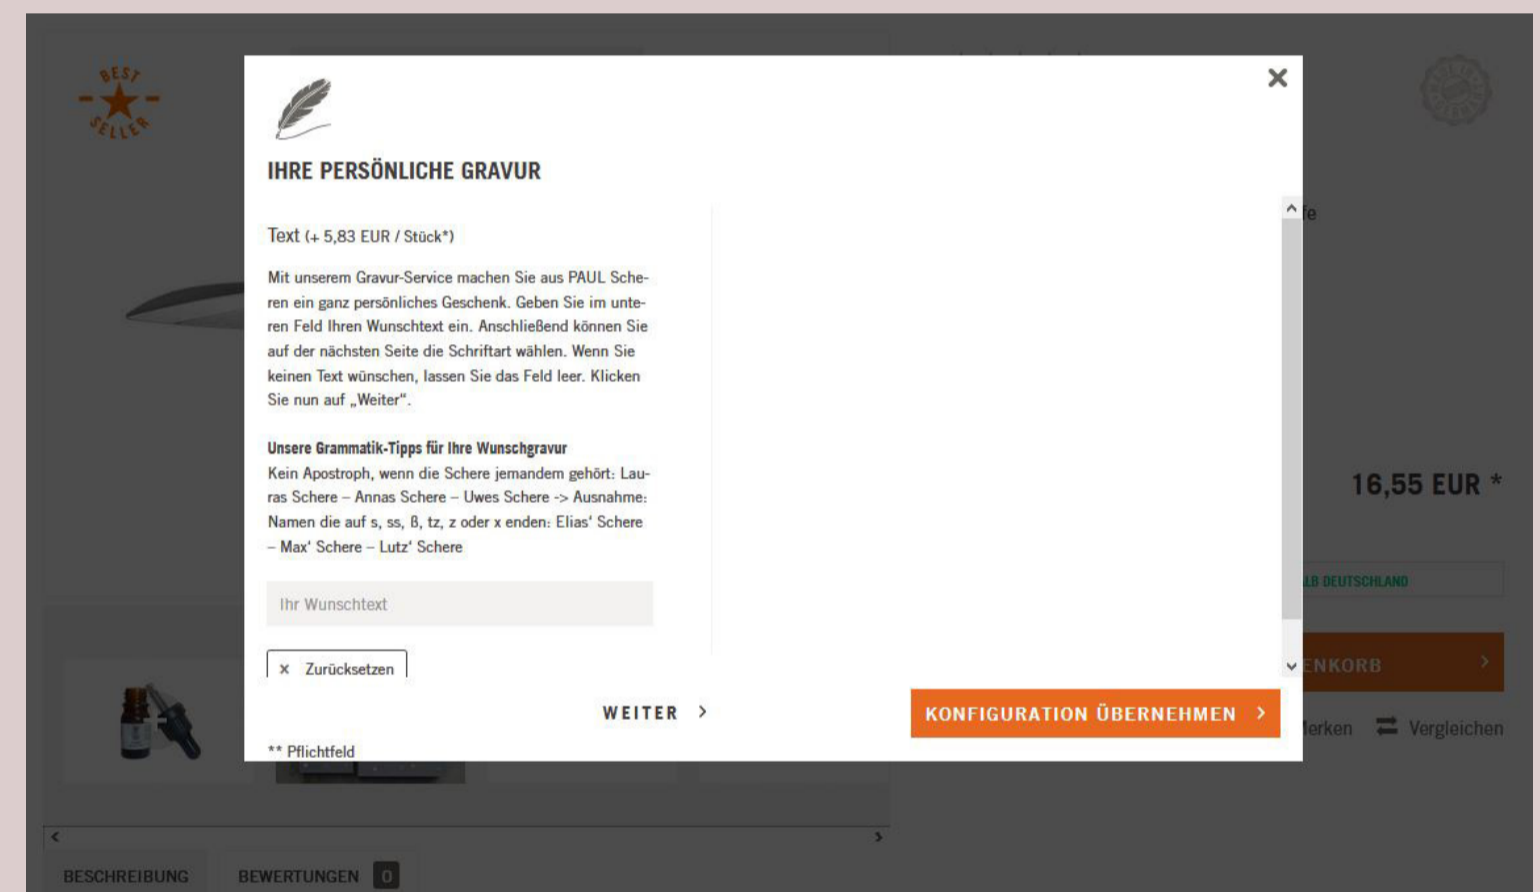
BEST SELLER

×

IHRE PERSÖNLICHE GRAVUR

Text (+ 5,83 EUR / Stück*)

Mit unserem Gravur-Service machen Sie aus PAUL Scheren ein ganz persönliches Geschenk. Geben Sie im unteren Feld Ihren Wunschtext ein. Anschließend können Sie auf der nächsten Seite die Schriftart wählen. Wenn Sie keinen Text wünschen, lassen Sie das Feld leer. Klicken Sie nun auf „Weiter".

Unsere Grammatik-Tipps für Ihre Wunschgravur
Kein Apostroph, wenn die Schere jemandem gehört: Lauras Schere – Annas Schere – Uwes Schere -> Ausnahme: Namen die auf s, ss, ß, tz, z oder x enden: Elias' Schere – Max' Schere – Lutz' Schere

Ihr Wunschtext

× Zurücksetzen

WEITER >

KONFIGURATION ÜBERNEHMEN >

** Pflichtfeld

fe

16,55 EUR *

LB DEUTSCHLAND

ENKORB >

erken Vergleichen

BESCHREIBUNG BEWERTUNGEN 0